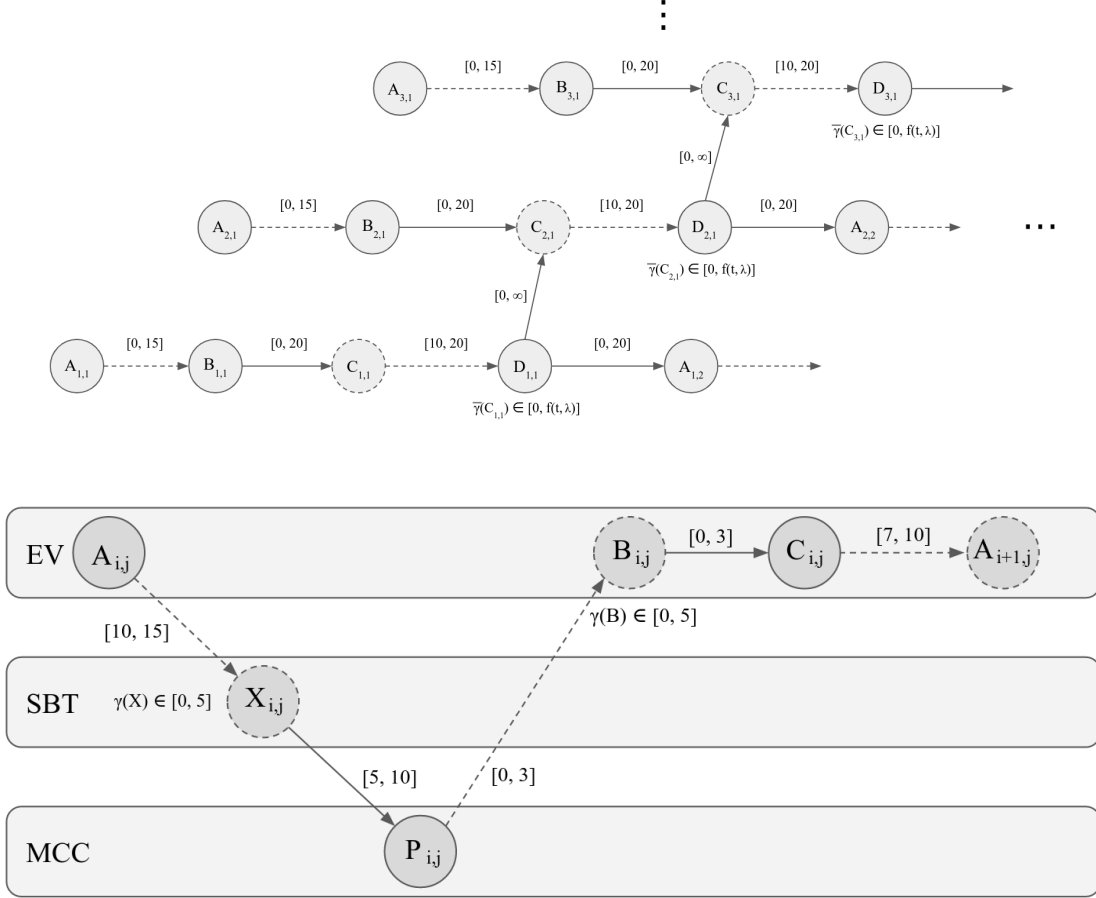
⋮

$A_{3,1}$ [0, 15] $B_{3,1}$ [0, 20] $C_{3,1}$ [10, 20] $D_{3,1}$

$\overline{\gamma}(C_{3,1}) \in [0, f(t, \lambda)]$

[0, ∞]

$A_{2,1}$ [0, 15] $B_{2,1}$ [0, 20] $C_{2,1}$ [10, 20] $D_{2,1}$ [0, 20] $A_{2,2}$

...

$\overline{\gamma}(C_{2,1}) \in [0, f(t, \lambda)]$

[0, ∞]

$A_{1,1}$ [0, 15] $B_{1,1}$ [0, 20] $C_{1,1}$ [10, 20] $D_{1,1}$ [0, 20] $A_{1,2}$

$\overline{\gamma}(C_{1,1}) \in [0, f(t, \lambda)]$

EV $A_{i,j}$ $B_{i,j}$ [0, 3] $C_{i,j}$ [7, 10] $A_{i+1,j}$

[10, 15]

$\gamma(B) \in [0, 5]$

SBT $\gamma(X) \in [0, 5]$ $X_{i,j}$

[5, 10] [0, 3]

MCC $P_{i,j}$